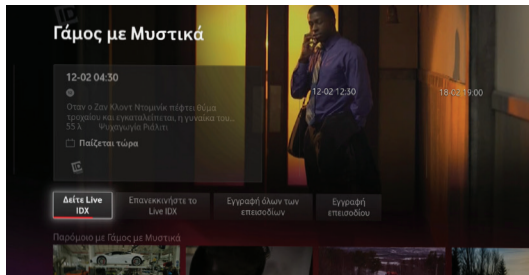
Γάμος με Μυστικά

12-02 04:30

Όταν ο Ζαν Κλοντ Ντομινίκ πέφτει θύμα τροχαίου και εγκαταλείπεται, η γυναίκα του...

55 λ Ψυχαγωγία Ριάλιτι

Παίζεται τώρα

12-02 12:30

18-02 19:00

Δείτε Live IDX

Επανεκκινήστε το Live IDX

Εγγραφή όλων των επεισοδίων

Εγγραφή επεισοδίου

Παρόμοιο με Γάμος με Μυστικά